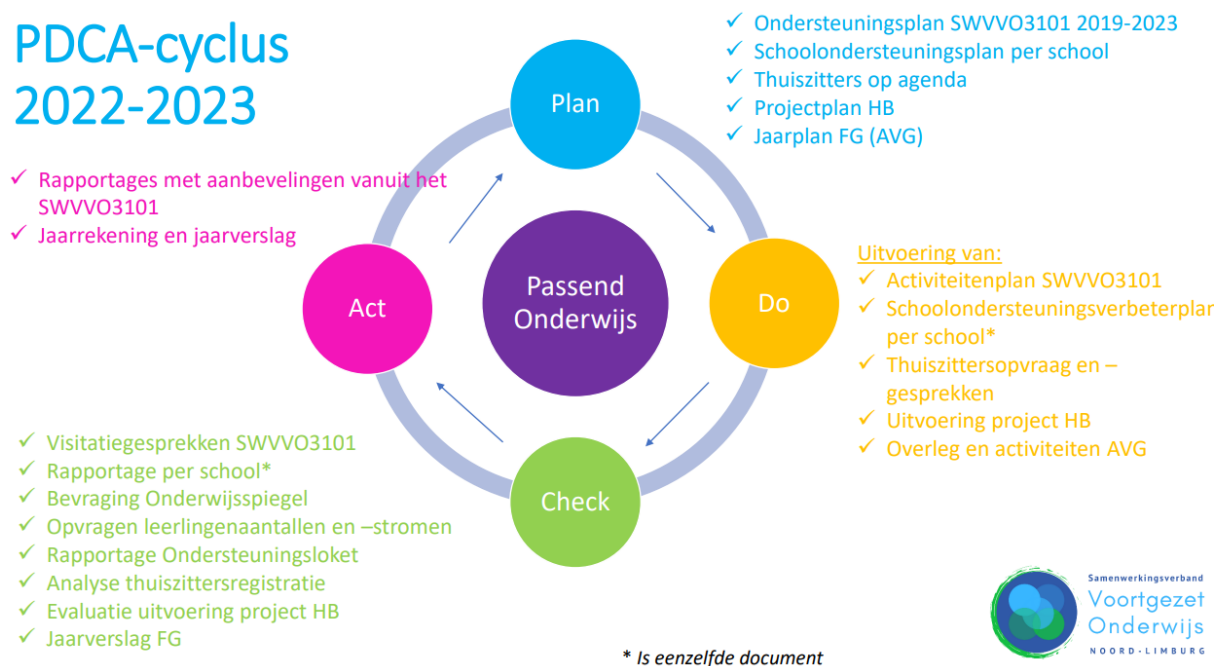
PDCA-cyclus 2022-2023

✓ Ondersteuningsplan SWVVO3101 2019-2023
✓ Schoolondersteuningsplan per school
✓ Thuiszitters op agenda
✓ Projectplan HB
✓ Jaarplan FG (AVG)

Plan

✓ Rapportages met aanbevelingen vanuit het SWVVO3101
✓ Jaarrekening en jaarverslag

Act

Passend Onderwijs

Do

Uitvoering van:
✓ Activiteitenplan SWVVO3101
✓ Schoolondersteuningsverbeterplan per school*
✓ Thuiszittersopvraag en – gesprekken
✓ Uitvoering project HB
✓ Overleg en activiteiten AVG

Check

✓ Visitatiegesprekken SWVVO3101
✓ Rapportage per school*
✓ Bevraging Onderwijsspiegel
✓ Opvragen leerlingenaantallen en –stromen
✓ Rapportage Ondersteuningsloket
✓ Analyse thuiszittersregistratie
✓ Evaluatie uitvoering project HB
✓ Jaarverslag FG

* Is eenzelfde document

Samenwerkingsverband Voortgezet Onderwijs NOORD-LIMBURG